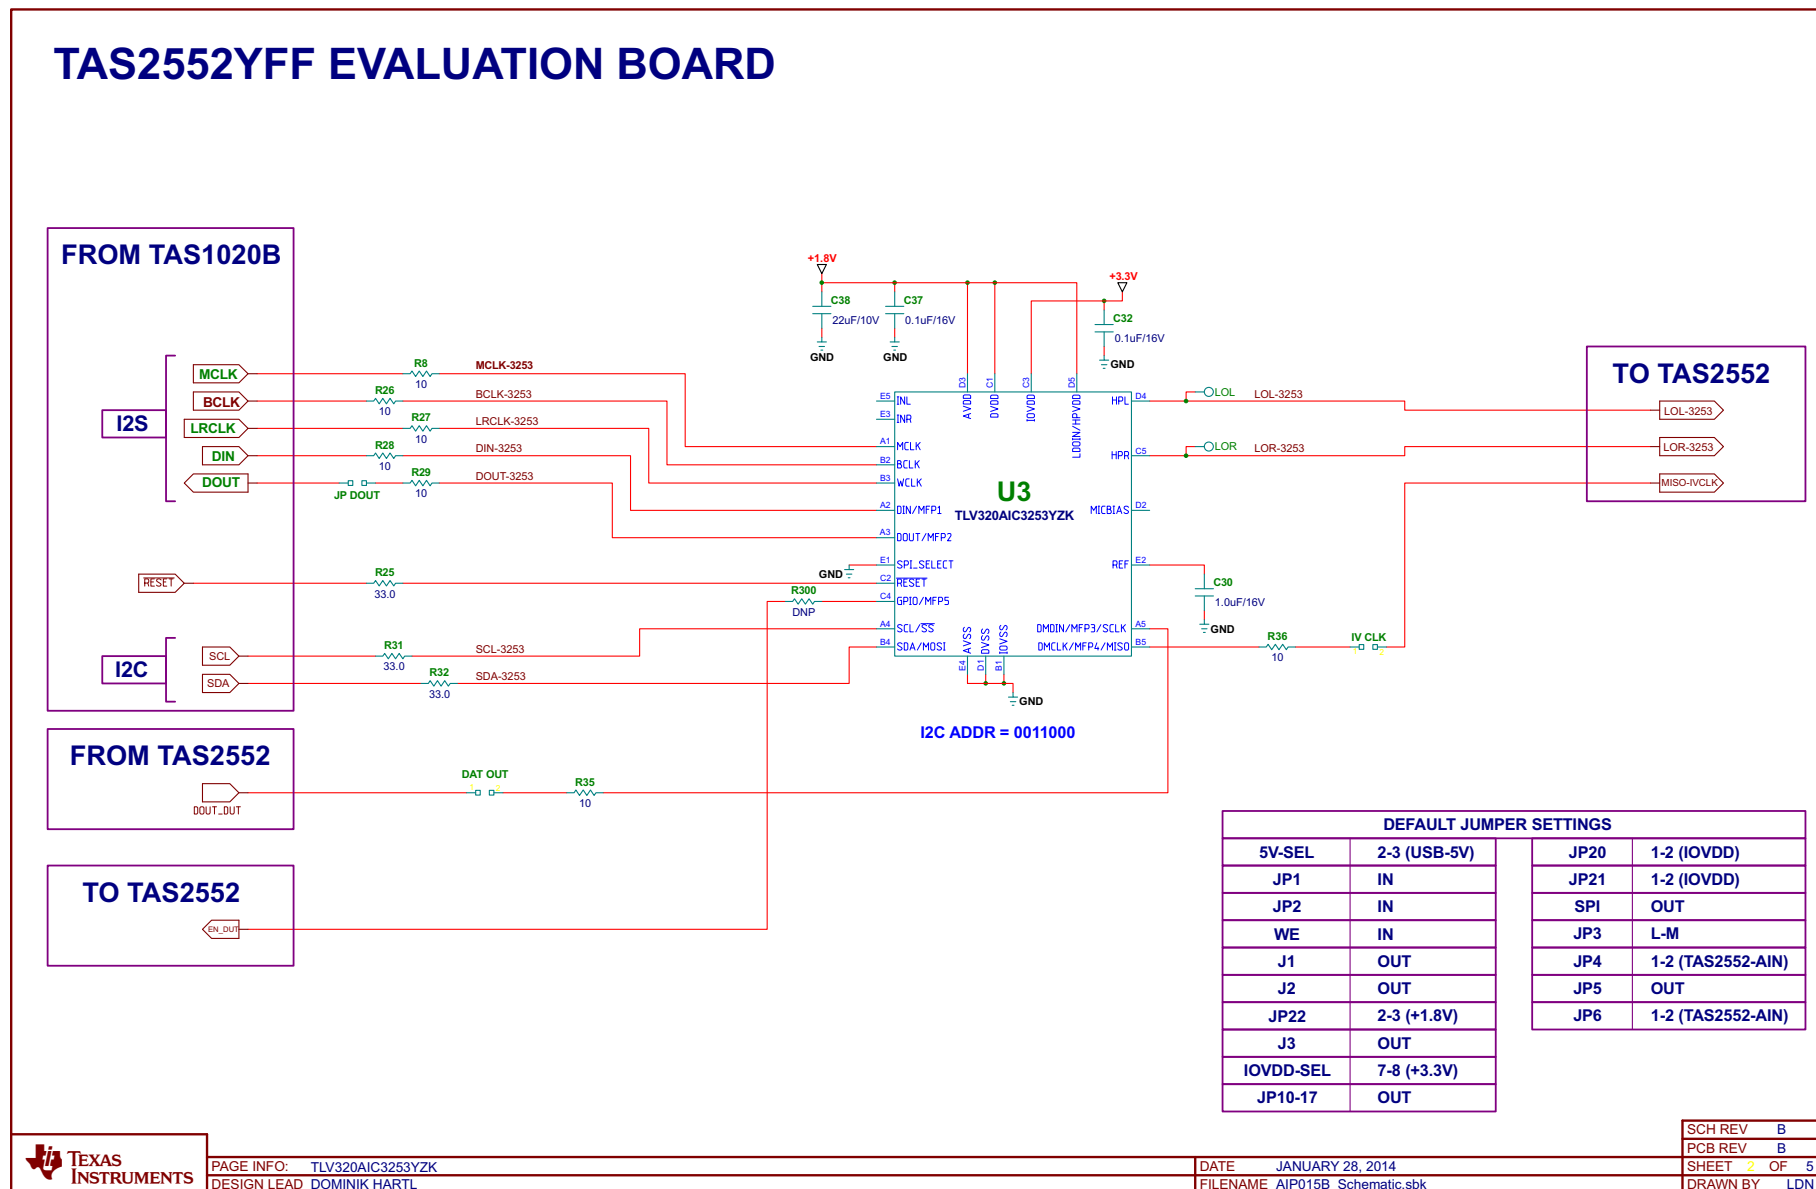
TAS2552YFF EVALUATION BOARD

FROM TAS1020B

I2S

MCLK
BCLK
LRCLK
DIN
DOUT

JP DOUT

RESET

I2C

SCL
SDA

R8 10 MCLK-3253
R26 10 BCLK-3253
R27 10 LRCLK-3253
R28 10 DIN-3253
R29 10 DOUT-3253
R25 33.0
R300 DNP
R31 33.0 SCL-3253
R32 33.0 SDA-3253

+1.8V
C38 22uF/10V
C37 0.1uF/16V
GND
GND
+3.3V
C32 0.1uF/16V
GND

E5 INL
E3 INR
A1 MCLK
B2 BCLK
B3 WCLK
A2 DIN/MFP1
A3 DOUT/MFP2
E1 SPI_SELECT
C2 RESET
C4 GPIO/MFP5
A4 SCL/$\overline{SS}$
B4 SDA/MOSI
D3 AVDD
C1 DVDD
C3 IOVDD
D5 LDOIN/HPVDD
E4 AVSS
D1 DVSS
B1 IOVSS
D4 HPL
C5 HPR
D2 MICBIAS
E2 REF
A5 DMDIN/MFP3/SCLK
B5 DMCLK/MFP4/MISO

U3
TLV320AIC3253YZK

GND

LOL
LOL-3253
LOR
LOR-3253

C30 1.0uF/16V
GND

R36 10
IV CLK

GND

I2C ADDR = 0011000

TO TAS2552

LOL-3253
LOR-3253
MISO-IVCLK

FROM TAS2552

DOUT_OUT

DAT OUT
R35 10

TO TAS2552

EN_OUT

| DEFAULT JUMPER SETTINGS | |
|---|---|
| 5V-SEL | 2-3 (USB-5V) |
| JP1 | IN |
| JP2 | IN |
| WE | IN |
| J1 | OUT |
| J2 | OUT |
| JP22 | 2-3 (+1.8V) |
| J3 | OUT |
| IOVDD-SEL | 7-8 (+3.3V) |
| JP10-17 | OUT |

| | |
|---|---|
| JP20 | 1-2 (IOVDD) |
| JP21 | 1-2 (IOVDD) |
| SPI | OUT |
| JP3 | L-M |
| JP4 | 1-2 (TAS2552-AIN) |
| JP5 | OUT |
| JP6 | 1-2 (TAS2552-AIN) |

TEXAS INSTRUMENTS

PAGE INFO: TLV320AIC3253YZK
DESIGN LEAD DOMINIK HARTL
DATE JANUARY 28, 2014
FILENAME AIP015B_Schematic.sbk
SCH REV B
PCB REV B
SHEET 2 OF 5
DRAWN BY LDN